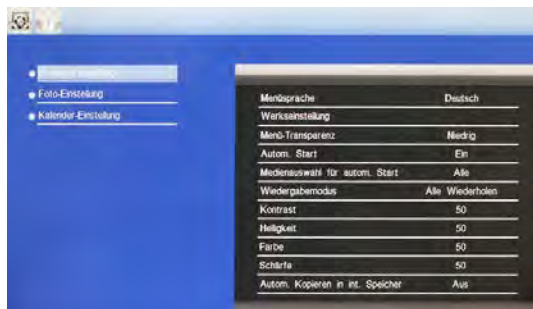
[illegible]
Foto-Einstellung
Kalender-Einstellung

| Menüsprache | Deutsch |
|---|---|
| Werkseinstellung | |
| Menü-Transparenz | Niedrig |
| Autom. Start | Ein |
| Medienauswahl für autom. Start | Alle |
| Wiedergabemodus | Alle Wiederholen |
| Kontrast | 50 |
| Helligkeit | 50 |
| Farbe | 50 |
| Schärfe | 50 |
| Autom. Kopieren in int. Speicher | Aus |